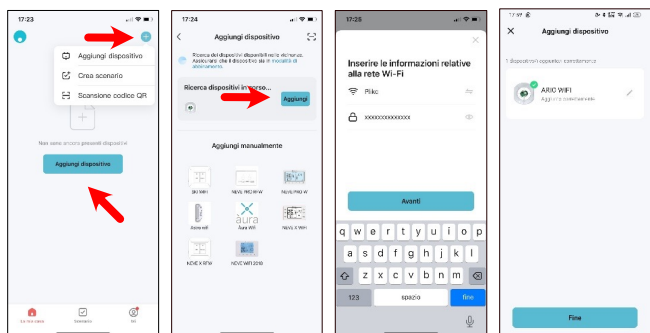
17:23

Aggiungi dispositivo
Crea scenario
Scansione codice QR

Non sono ancora presenti dispositivi
Aggiungi dispositivo

La mia casa Scenario Io

17:24
Aggiungi dispositivo
Ricerca dei dispositivi disponibili nelle vicinanze. Assicurarsi che il dispositivo sia in modalità di abbinamento.
Ricerca dispositivi in corso...
Aggiungi
Aggiungi manualmente
SN WIFI
NOVE PRO RF W
NOVE PRO W
Aura Wifi
Aura Wifi
NOVE X WIFI
NOVE X RFW
NOVE WIFI 2018

17:25
Inserire le informazioni relative alla rete Wi-Fi
Pilkc
xxxxxxxxxxxxxxx
Avanti
q w e r t y u i o p
a s d f g h j k l
z x c v b n m
123 spazio fine

17:27
Aggiungi dispositivo
1 Dispositivi aggiunti correttamente
ARIC WIFI
Aggiunta completata
Fine